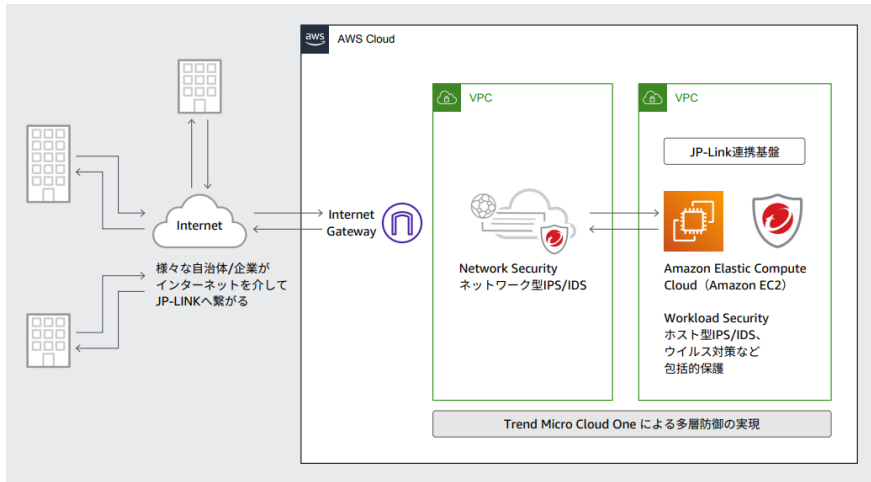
aws AWS Cloud

VPC

VPC

JP-Link連携基盤

Internet

Internet Gateway

様々な自治体/企業がインターネットを介してJP-LINKへ繋がる

Network Security
ネットワーク型IPS/IDS

Amazon Elastic Compute Cloud（Amazon EC2）

Workload Security
ホスト型IPS/IDS、ウイルス対策など包括的保護

Trend Micro Cloud One による多層防御の実現